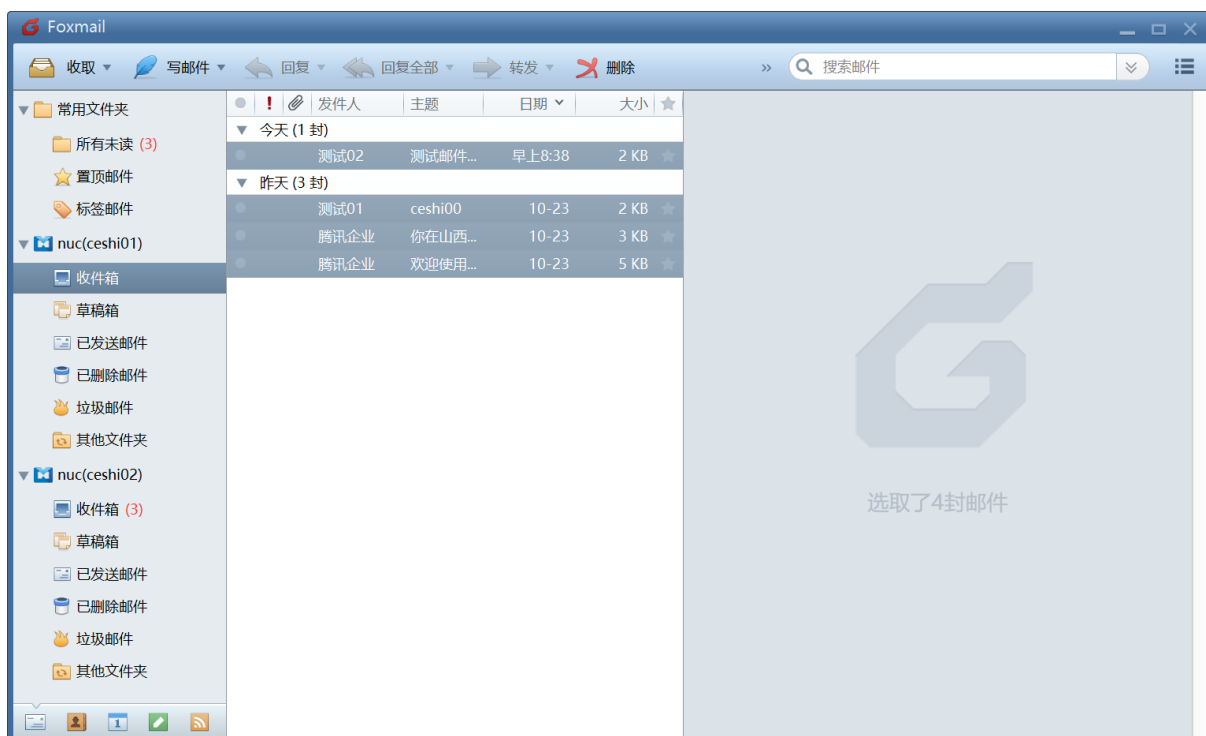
Foxmail

收取 ▾ 写邮件 ▾ 回复 ▾ 回复全部 ▾ 转发 ▾ 删除 » 搜索邮件

常用文件夹
所有未读 (3)
置顶邮件
标签邮件
nuc(ceshi01)
收件箱
草稿箱
已发送邮件
已删除邮件
垃圾邮件
其他文件夹
nuc(ceshi02)
收件箱 (3)
草稿箱
已发送邮件
已删除邮件
垃圾邮件
其他文件夹

| ! | 发件人 | 主题 | 日期 | 大小 |
|---|---|---|---|---|
| 今天 (1 封) | | | | |
| | 测试02 | 测试邮件... | 早上8:38 | 2 KB |
| 昨天 (3 封) | | | | |
| | 测试01 | ceshi00 | 10-23 | 2 KB |
| | 腾讯企业 | 你在山西... | 10-23 | 3 KB |
| | 腾讯企业 | 欢迎使用... | 10-23 | 5 KB |

选取了4封邮件